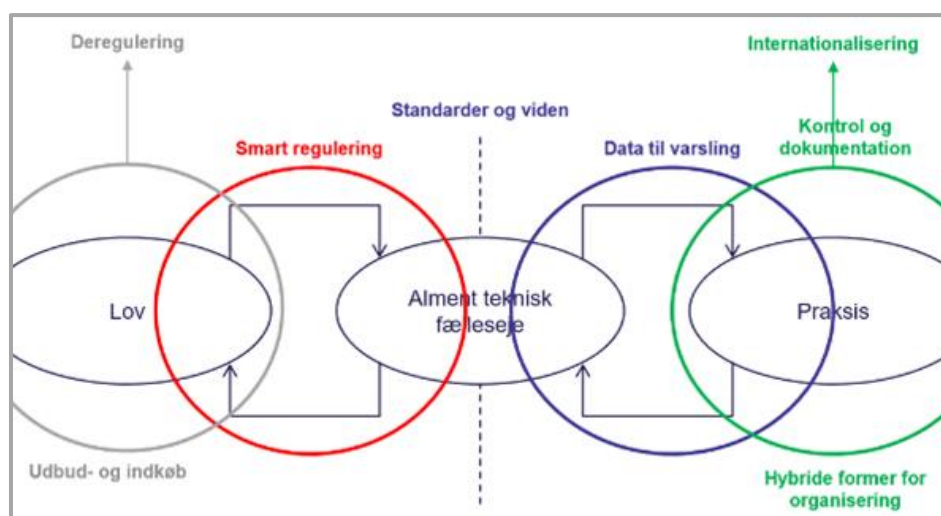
Deregulering

Internationalisering

Standarder og viden

Smart regulering

Data til varsling

Kontrol og dokumentation

Lov

Alment teknisk fælleseje

Praksis

Udbud- og indkøb

Hybride former for organisering